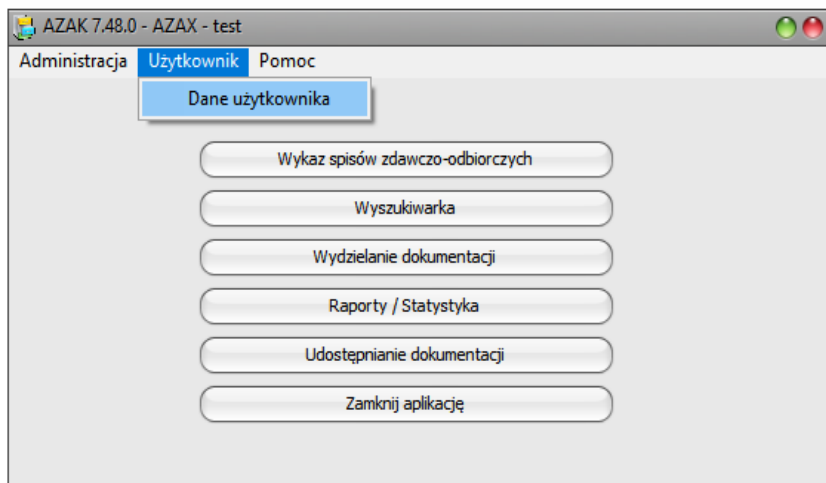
AZAK 7.48.0 - AZAX - test

Administracja Użytkownik Pomoc

Dane użytkownika

Wykaz spisów zdawczo-odbiorczych

Wyszukiwarka

Wydzielanie dokumentacji

Raporty / Statystyka

Udostępnianie dokumentacji

Zamknij aplikację